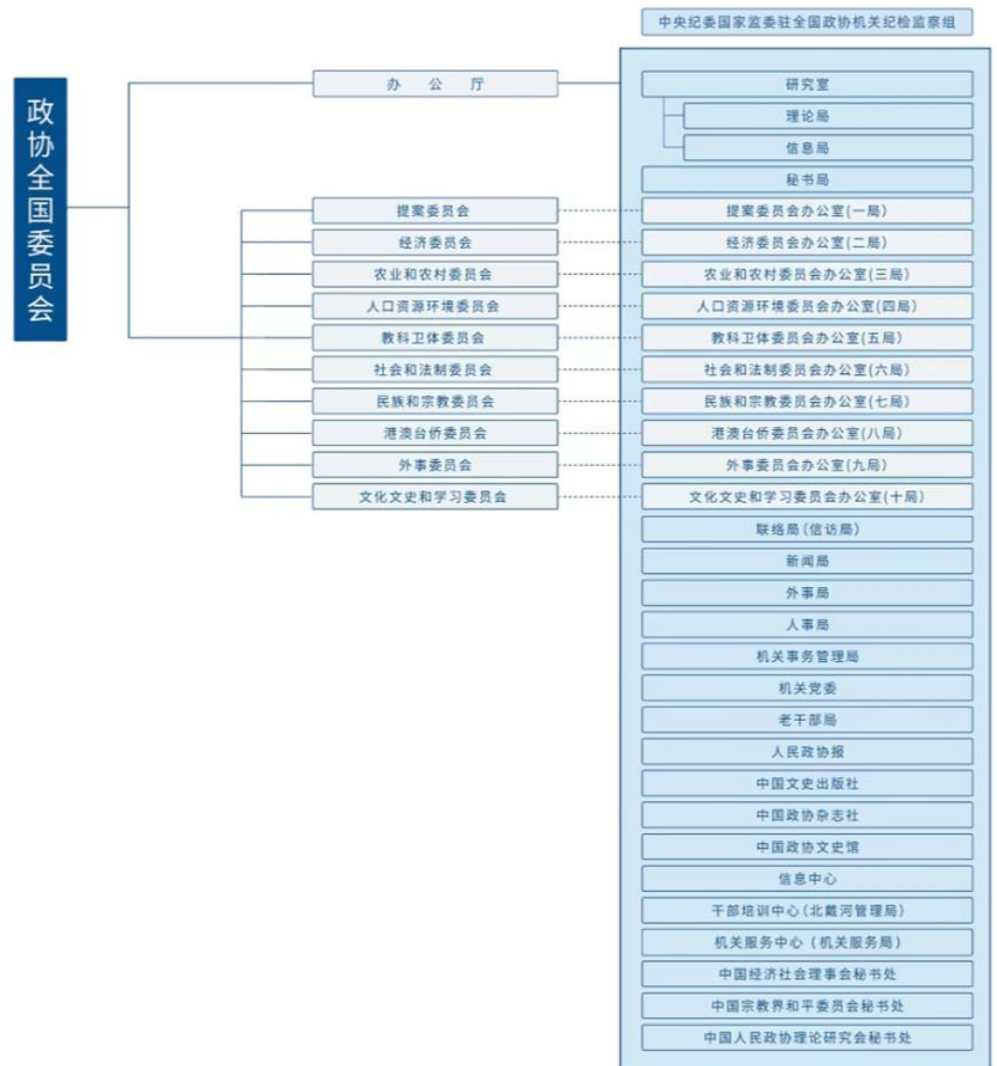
政协全国委员会

办　公　厅

提案委员会
经济委员会
农业和农村委员会
人口资源环境委员会
教科卫体委员会
社会和法制委员会
民族和宗教委员会
港澳台侨委员会
外事委员会
文化文史和学习委员会

中央纪委国家监委驻全国政协机关纪检监察组

研究室
理论局
信息局
秘书局
提案委员会办公室(一局)
经济委员会办公室(二局)
农业和农村委员会办公室(三局)
人口资源环境委员会办公室(四局)
教科卫体委员会办公室(五局)
社会和法制委员会办公室(六局)
民族和宗教委员会办公室(七局)
港澳台侨委员会办公室(八局)
外事委员会办公室(九局)
文化文史和学习委员会办公室(十局)
联络局(信访局)
新闻局
外事局
人事局
机关事务管理局
机关党委
老干部局
人民政协报
中国文史出版社
中国政协杂志社
中国政协文史馆
信息中心
干部培训中心(北戴河管理局)
机关服务中心(机关服务局)
中国经济社会理事会秘书处
中国宗教界和平委员会秘书处
中国人民政协理论研究会秘书处